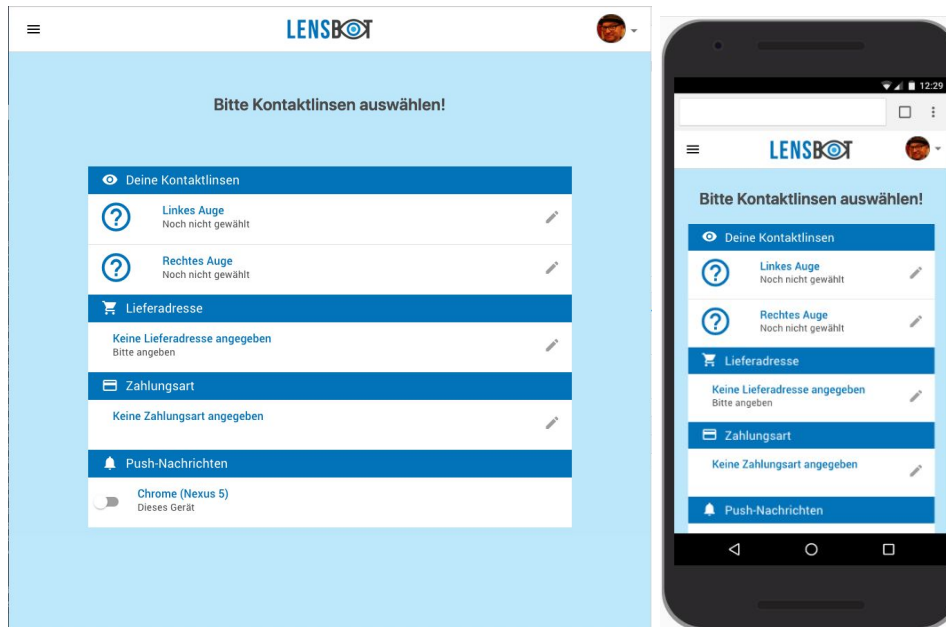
LENSBOT

Bitte Kontaktlinsen auswählen!

Deine Kontaktlinsen

Linkes Auge
Noch nicht gewählt

Rechtes Auge
Noch nicht gewählt

Lieferadresse

Keine Lieferadresse angegeben
Bitte angeben

Zahlungsart

Keine Zahlungsart angegeben

Push-Nachrichten

Chrome (Nexus 5)
Dieses Gerät

12:29

LENSBOT

Bitte Kontaktlinsen auswählen!

Deine Kontaktlinsen

Linkes Auge
Noch nicht gewählt

Rechtes Auge
Noch nicht gewählt

Lieferadresse

Keine Lieferadresse angegeben
Bitte angeben

Zahlungsart

Keine Zahlungsart angegeben

Push-Nachrichten